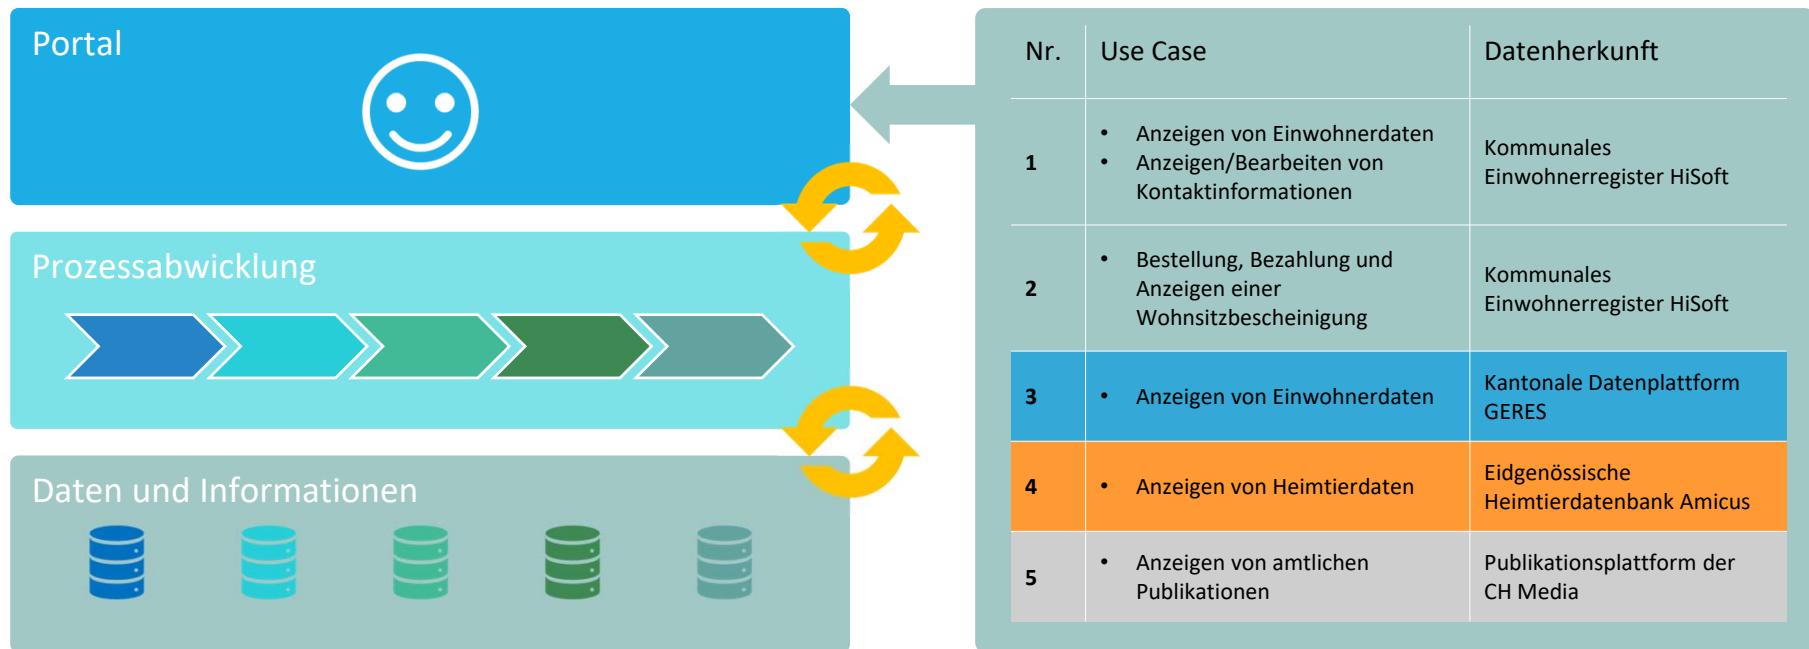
Portal

Prozessabwicklung

Daten und Informationen

| Nr. | Use Case | Datenherkunft |
|---|---|---|
| 1 | • Anzeigen von Einwohnerdaten • Anzeigen/Bearbeiten von Kontaktinformationen | Kommunales Einwohnerregister HiSoft |
| 2 | • Bestellung, Bezahlung und Anzeigen einer Wohnsitzbescheinigung | Kommunales Einwohnerregister HiSoft |
| 3 | • Anzeigen von Einwohnerdaten | Kantonale Datenplattform GERES |
| 4 | • Anzeigen von Heimtierdaten | Eidgenössische Heimtierdatenbank Amicus |
| 5 | • Anzeigen von amtlichen Publikationen | Publikationsplattform der CH Media |